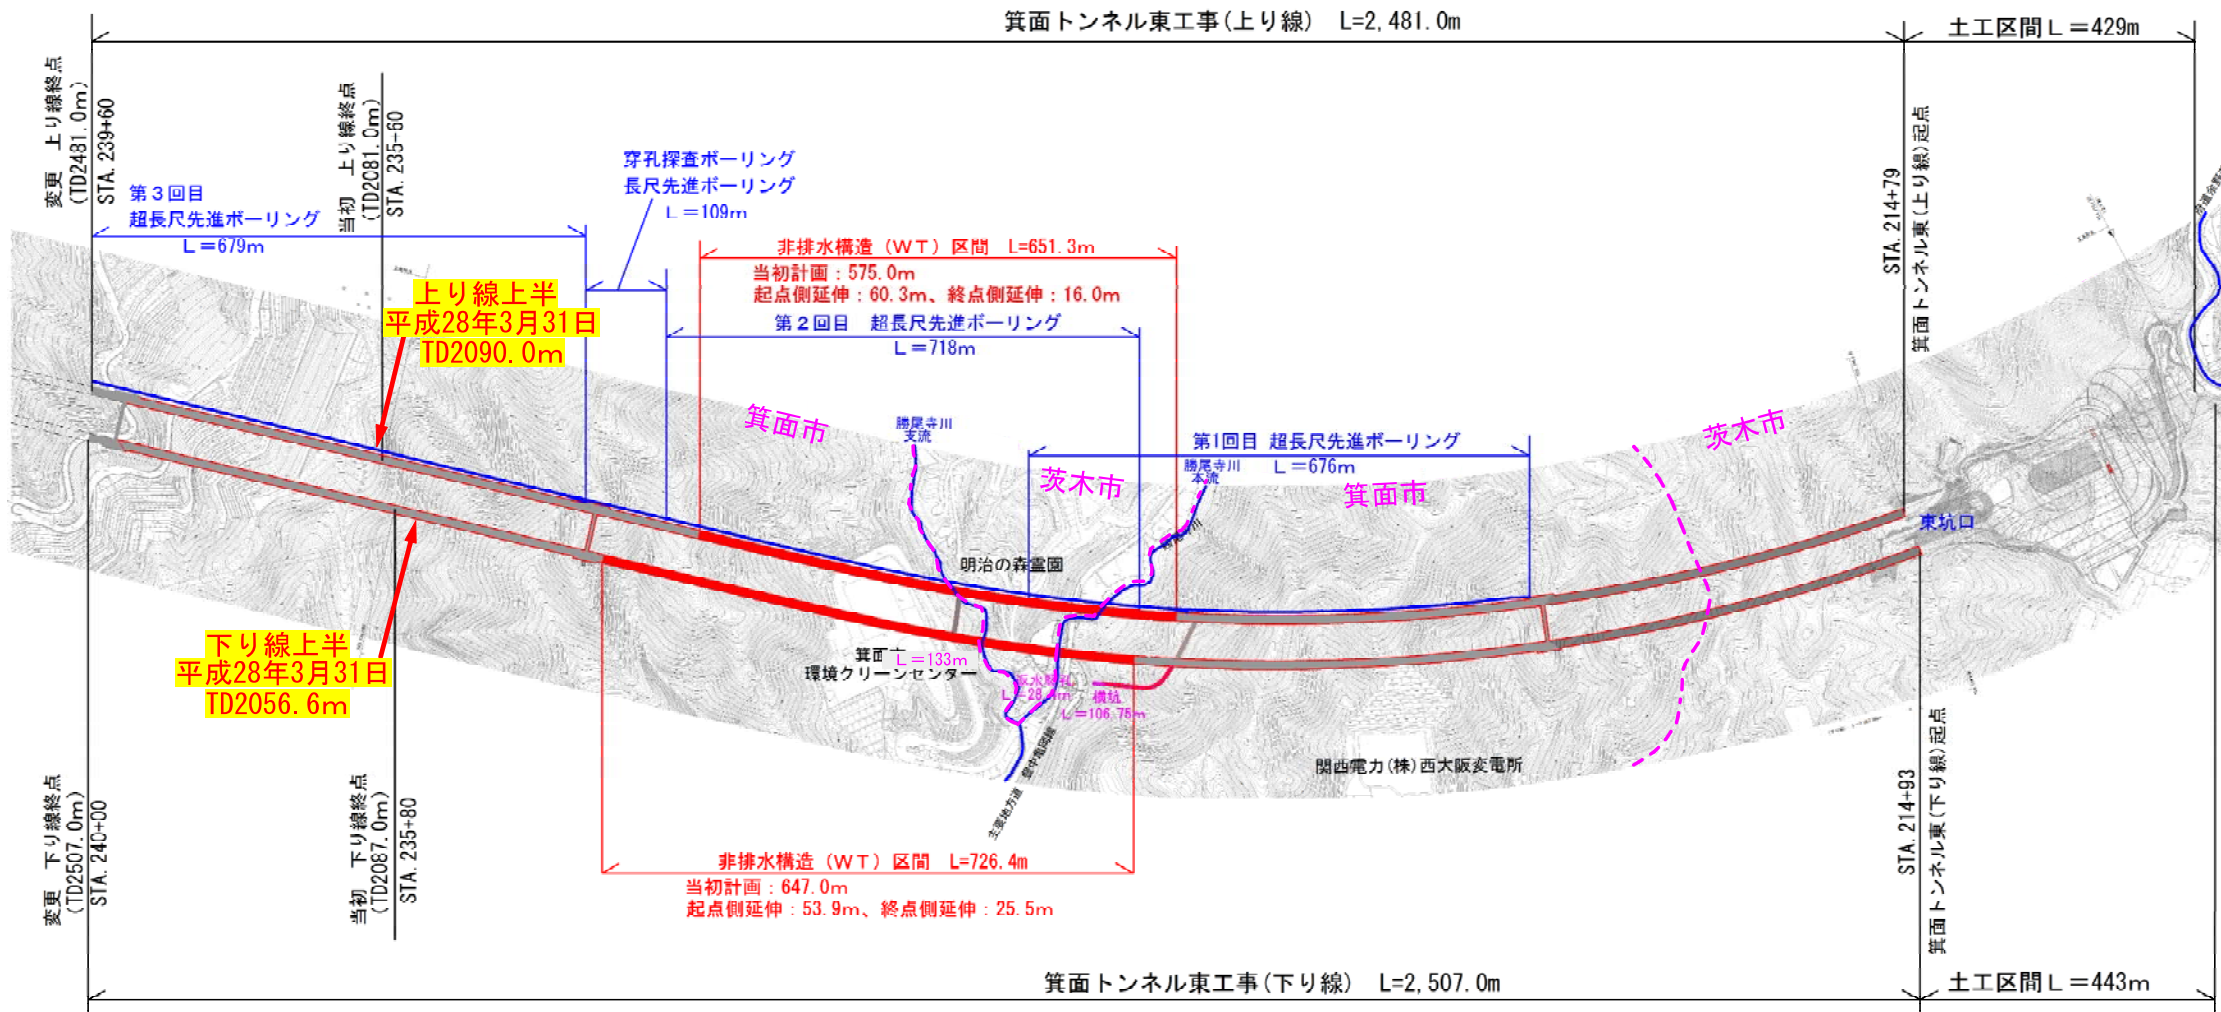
箕面トンネル東工事(上り線) L=2,481.0m

土工区間L=429m

変更 上り線終点 (TD2481.0m) STA.239+60

当初 上り線終点 (TD2081.0m) STA.235-60

第3回目 超長尺先進ボーリング L=679m

穿孔探査ボーリング 長尺先進ボーリング L=109m

非排水構造(WT)区間 L=651.3m
当初計画:575.0m
起点側延伸:60.3m、終点側延伸:16.0m

第2回目 超長尺先進ボーリング L=718m

上り線上半
平成28年3月31日
TD2090.0m

STA.214+79 箕面トンネル東(上り線)起点

箕面市

勝尾寺川 支流

茨木市

第1回目 超長尺先進ボーリング L=676m

勝尾寺川 本流

箕面市

茨木市

東坑口

明治の森霊園

箕面 環境クリーンセンター L=133m

排水 L=28.4m

横坑 L=106.75m

主要地方道 豊中亀岡線

関西電力(株)西大阪変電所

下り線上半
平成28年3月31日
TD2056.6m

変更 下り線終点 (TD2507.0m) STA.240-00

当初 下り線終点 (TD2087.0m) STA.235+80

非排水構造(WT)区間 L=726.4m
当初計画:647.0m
起点側延伸:53.9m、終点側延伸:25.5m

STA.214+93 箕面トンネル東(下り線)起点

箕面トンネル東工事(下り線) L=2,507.0m

土工区間L=443m